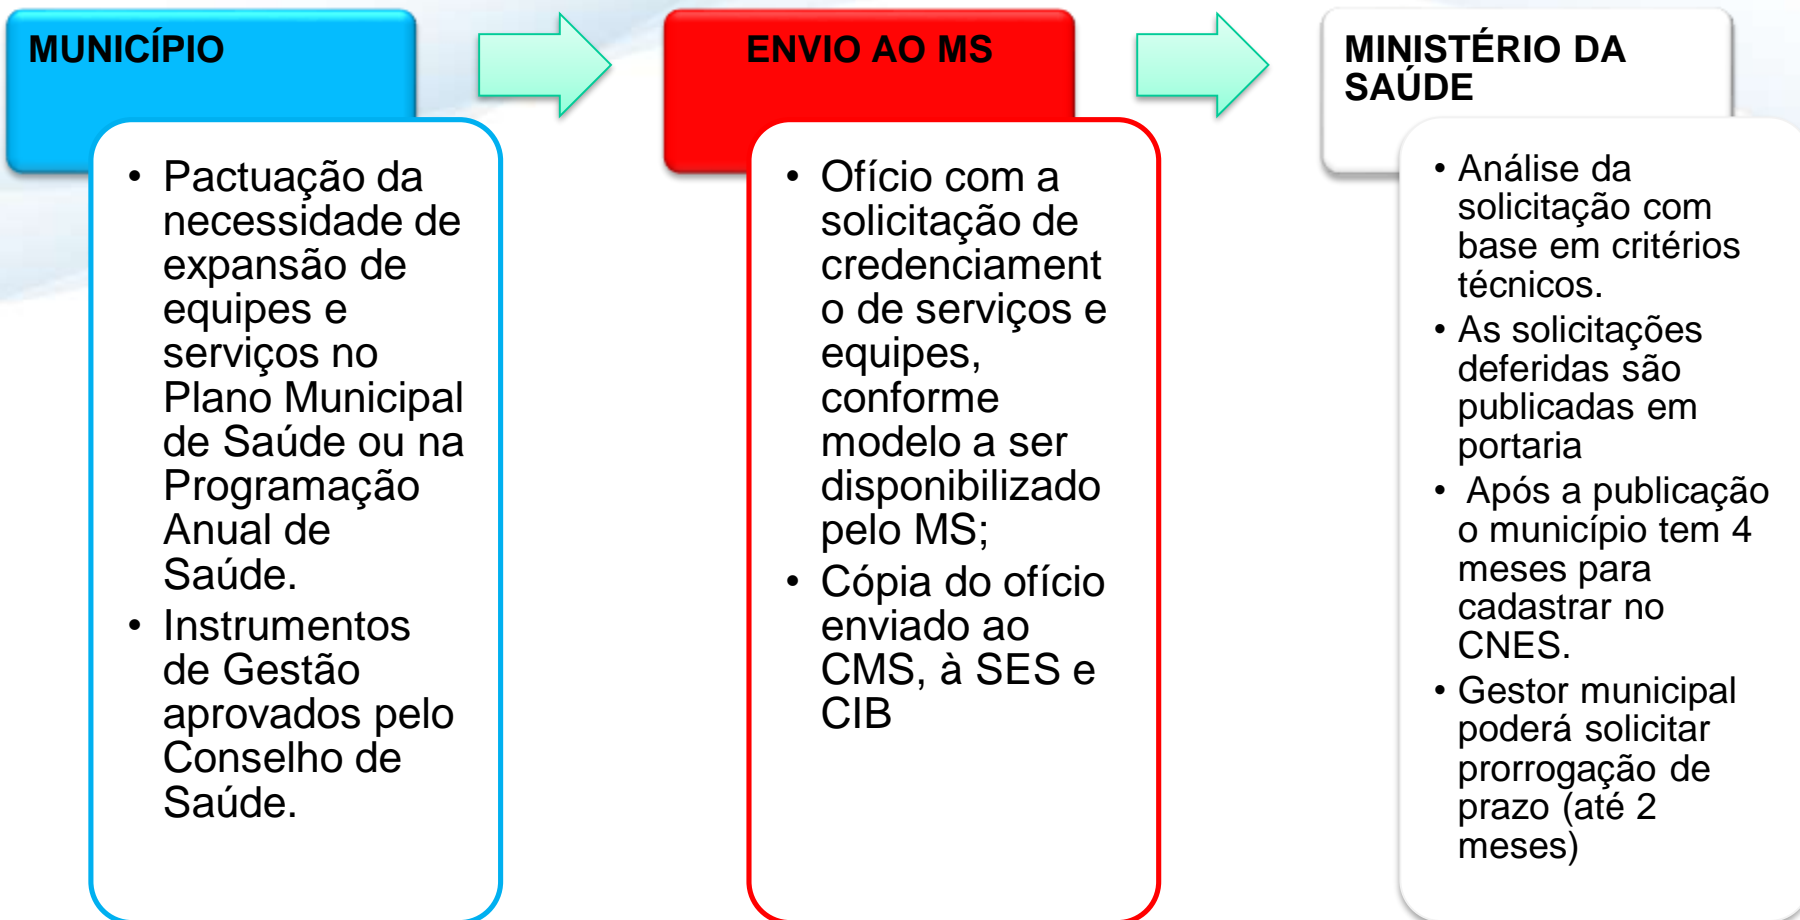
MUNICÍPIO

• Pactuação da necessidade de expansão de equipes e serviços no Plano Municipal de Saúde ou na Programação Anual de Saúde.
• Instrumentos de Gestão aprovados pelo Conselho de Saúde.

ENVIO AO MS

• Ofício com a solicitação de credenciamento de serviços e equipes, conforme modelo a ser disponibilizado pelo MS;
• Cópia do ofício enviado ao CMS, à SES e CIB

MINISTÉRIO DA SAÚDE

• Análise da solicitação com base em critérios técnicos.
• As solicitações deferidas são publicadas em portaria
• Após a publicação o município tem 4 meses para cadastrar no CNES.
• Gestor municipal poderá solicitar prorrogação de prazo (até 2 meses)